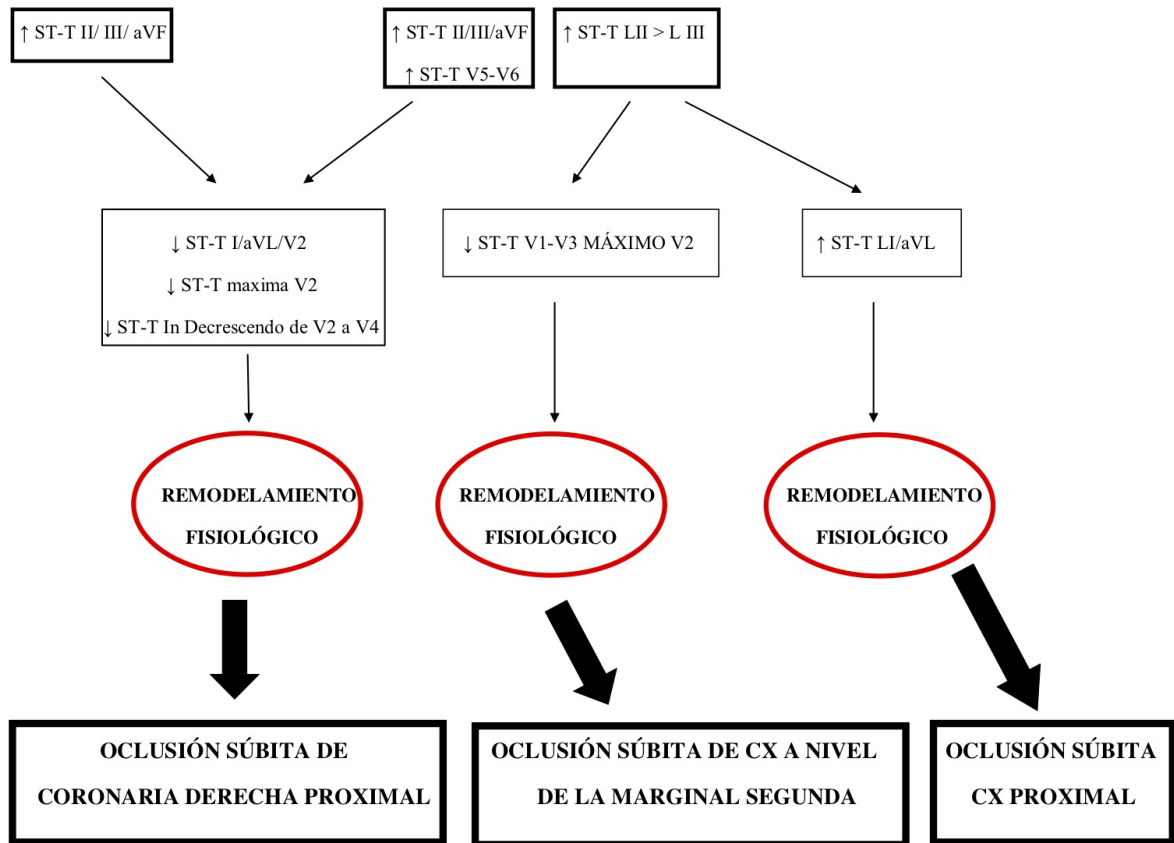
↑ ST-T II/ III/ aVF

↑ ST-T II/III/aVF
↑ ST-T V5-V6

↑ ST-T LII > L III

↓ ST-T I/aVL/V2
↓ ST-T maxima V2
↓ ST-T In Decrescendo de V2 a V4

↓ ST-T V1-V3 MÁXIMO V2

↑ ST-T LI/aVL

REMODELAMIENTO FISIOLÓGICO

REMODELAMIENTO FISIOLÓGICO

REMODELAMIENTO FISIOLÓGICO

OCLUSIÓN SÚBITA DE CORONARIA DERECHA PROXIMAL

OCLUSIÓN SÚBITA DE CX A NIVEL DE LA MARGINAL SEGUNDA

OCLUSIÓN SÚBITA CX PROXIMAL